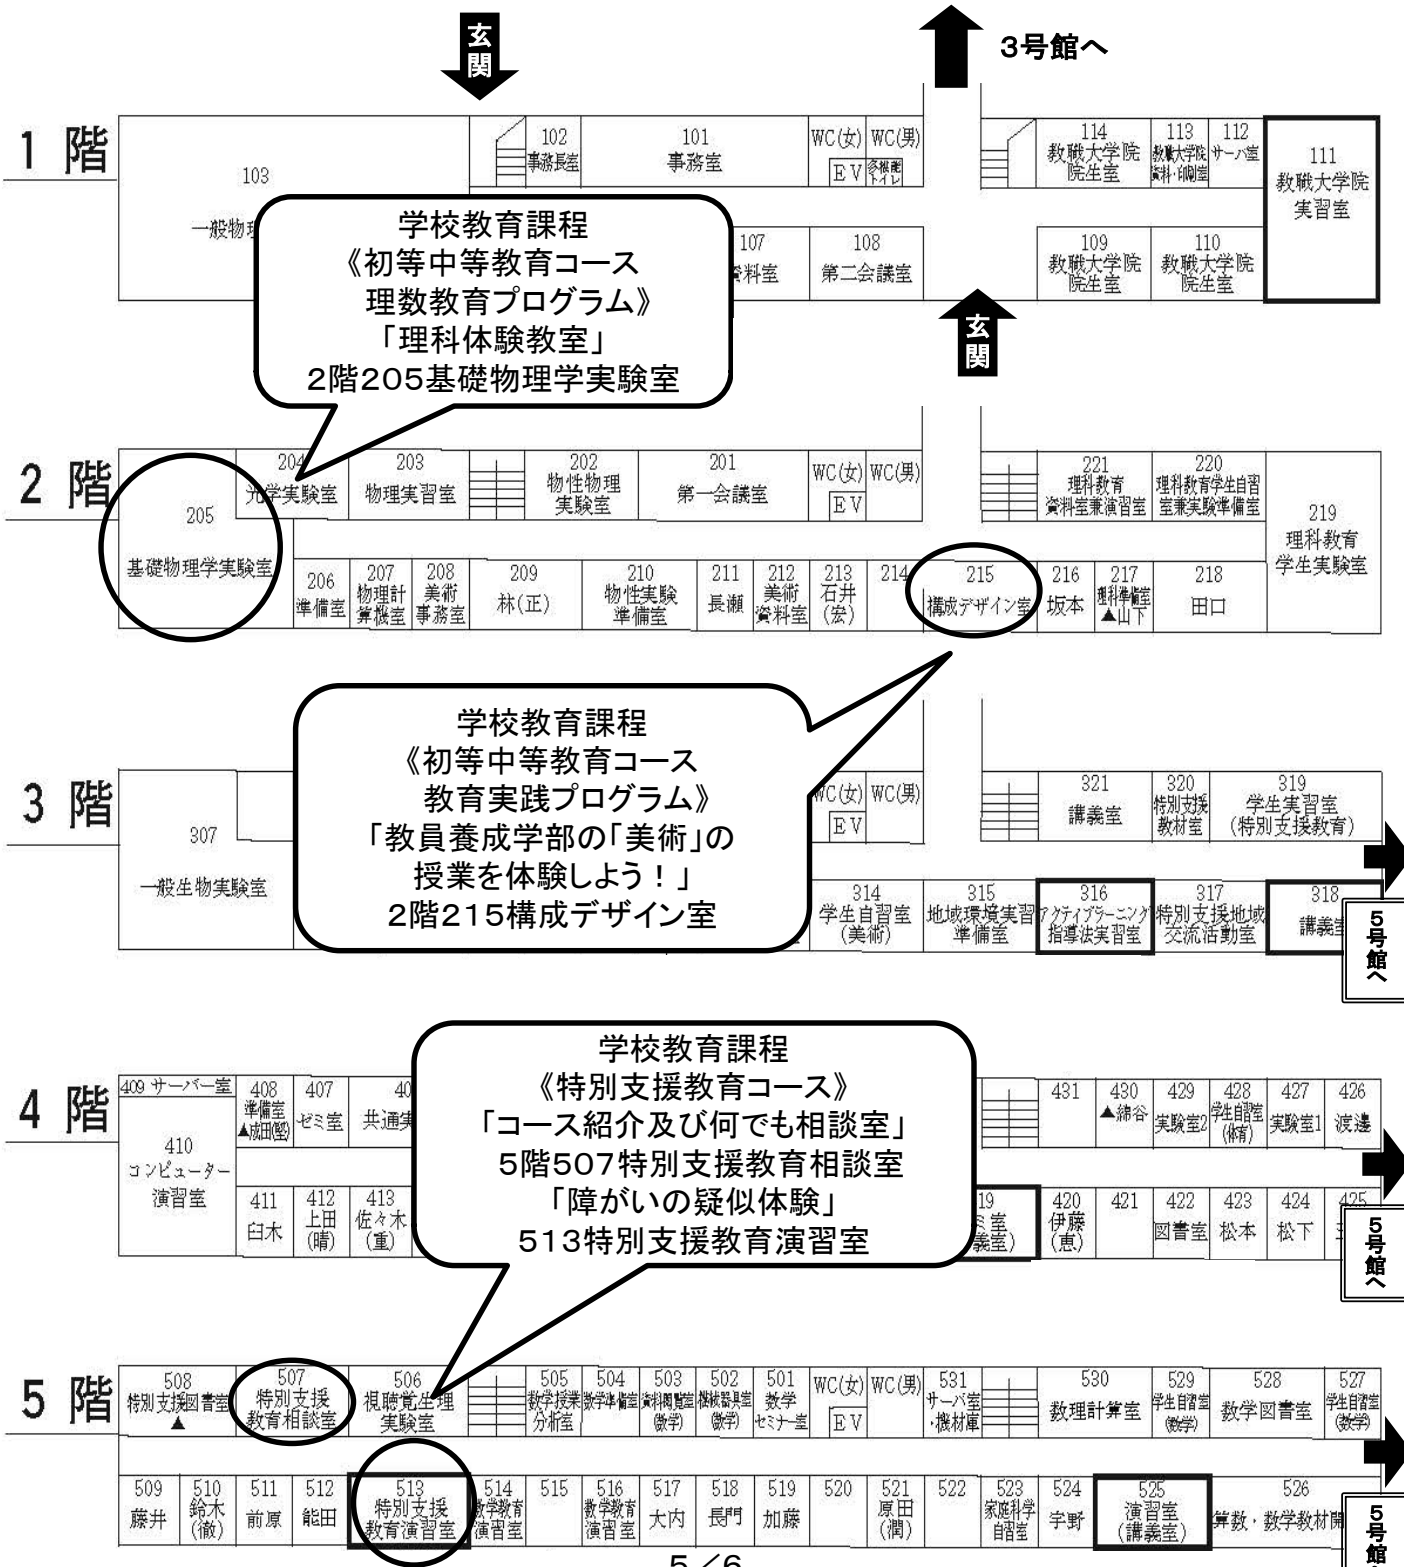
玄関

3号館へ

1 階

103
一般物理

102
事務長室

101
事務室

WC(女) WC(男)
EV 多機能トイレ

107
資料室

108
第二会議室

114
教職大学院院生室

113
教職大学院資料・印刷室

112
サーバ室

111
教職大学院実習室

109
教職大学院院生室

110
教職大学院院生室

学校教育課程
《初等中等教育コース
理数教育プログラム》
「理科体験教室」
2階205基礎物理学実験室

玄関

2 階

205
基礎物理学実験室

204
光学実験室

203
物理実習室

202
物性物理実験室

201
第一会議室

WC(女) WC(男)
EV

221
理科教育資料室兼演習室

220
理科教育学生自習室兼実験準備室

219
理科教育学生実験室

206
準備室

207
物理計算機室

208
美術事務室

209
林(正)

210
物性実験準備室

211
長瀬

212
美術資料室

213
石井(宏)

214

215
構成デザイン室

216
坂本

217
理科準備室
▲山下

218
田口

学校教育課程
《初等中等教育コース
教育実践プログラム》
「教員養成学部の「美術」の
授業を体験しよう！」
2階215構成デザイン室

3 階

307
一般生物実験室

WC(女) WC(男)
EV

321
講義室

320
特別支援教材室

319
学生実習室
(特別支援教育)

314
学生自習室
(美術)

315
地域環境実習準備室

316
アクティブラーニング指導法実習室

317
特別支援地域交流活動室

318
講義室

5号館へ

4 階

409 サーバー室

408
準備室
▲成田(賢)

407
ゼミ室

40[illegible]
共通実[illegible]

410
コンピューター演習室

411
臼木

412
上田(晴)

413
佐々木(重)

学校教育課程
《特別支援教育コース》
「コース紹介及び何でも相談室」
5階507特別支援教育相談室
「障がいの疑似体験」
513特別支援教育演習室

431

430
▲綿谷

429
実験室2

428
学生自習室(体育)

427
実験室1

426
渡邊

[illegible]19
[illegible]室
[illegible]義室)

420
伊藤(恵)

421

422
図書室

423
松本

424
松下

425
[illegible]

5号館へ

5 階

508
特別支援図書室
▲

507
特別支援教育相談室

506
視聴覚生理実験室

505
数学授業分析室

504
数学準備室

503
資料閲覧室(数学)

502
機械器具室(数学)

501
数学セミナー室

WC(女) WC(男)
EV

531
サーバ室・機材庫

530
数理計算室

529
学生自習室(数学)

528
数学図書室

527
学生自習室(数学)

509
藤井

510
鈴木(徹)

511
前原

512
能田

513
特別支援教育演習室

514
数学教育演習室

515

516
数学教育演習室

517
大内

518
長門

519
加藤

520

521
原田(潤)

522

523
家庭科学自習室

524
宇野

525
演習室
(講義室)

526
算数・数学教材開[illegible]

5号館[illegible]

5／6